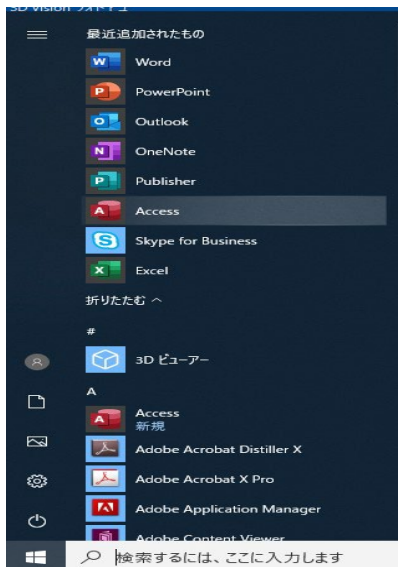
3D Vision フォトビュー

最近追加されたもの

Word

PowerPoint

Outlook

OneNote

Publisher

Access

Skype for Business

Excel

折りたたむ ^

#

3D ビューアー

A

Access
新規

Adobe Acrobat Distiller X

Adobe Acrobat X Pro

Adobe Application Manager

Adobe Content Viewer

検索するには、ここに入力します